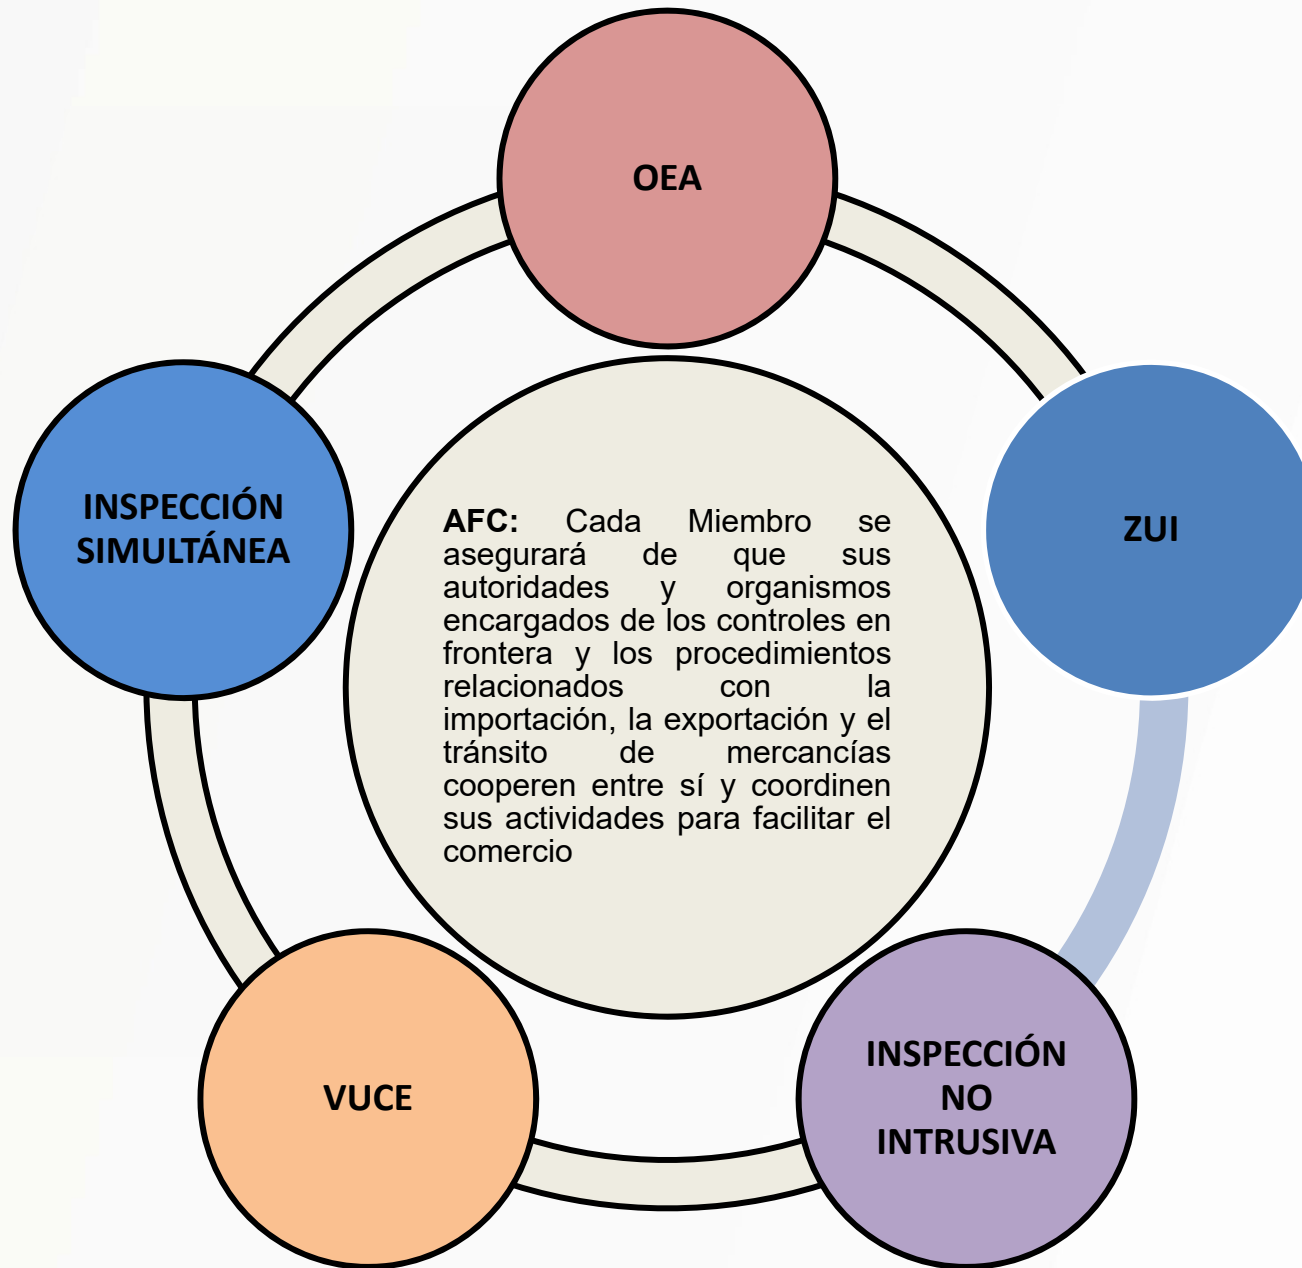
OEA

INSPECCIÓN SIMULTÁNEA

AFC: Cada Miembro se asegurará de que sus autoridades y organismos encargados de los controles en frontera y los procedimientos relacionados con la importación, la exportación y el tránsito de mercancías cooperen entre sí y coordinen sus actividades para facilitar el comercio

ZUI

VUCE

INSPECCIÓN NO INTRUSIVA